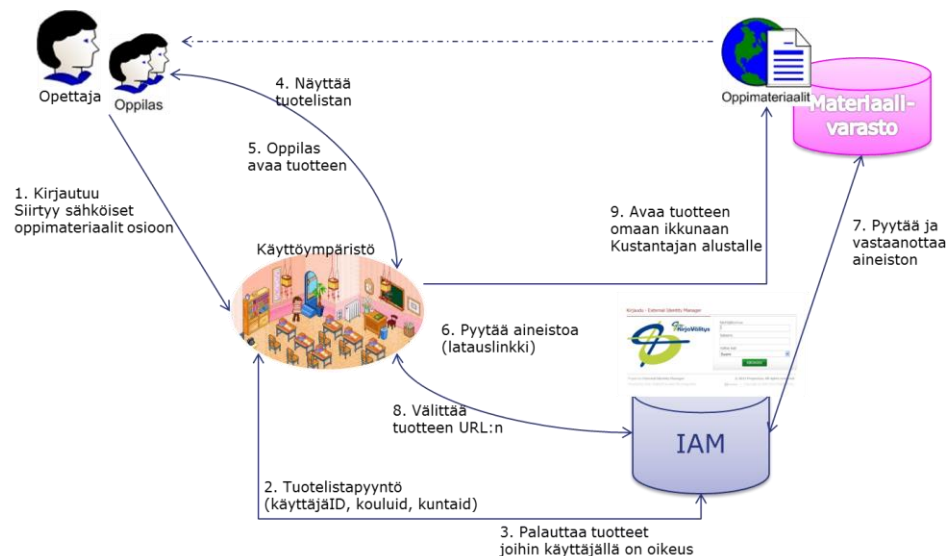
Opettaja

Oppilas

4. Näyttää tuotelistan

5. Oppilas avaa tuotteen

1. Kirjautuu Siirtyy sähköiset oppimateriaalit osioon

Oppimateriaalit

Materiaalivarasto

9. Avaa tuotteen omaan ikkunaan Kustantajan alustalle

7. Pyytää ja vastaanottaa aineiston

Käyttöympäristö

6. Pyytää aineistoa (latauslinkki)

Kirjaudu - External Identity Manager

8. Välittää tuotteen URL:n

IAM

2. Tuotelistapyyntö (käyttäjäID, kouluid, kuntaid)

3. Palauttaa tuotteet joihin käyttäjällä on oikeus